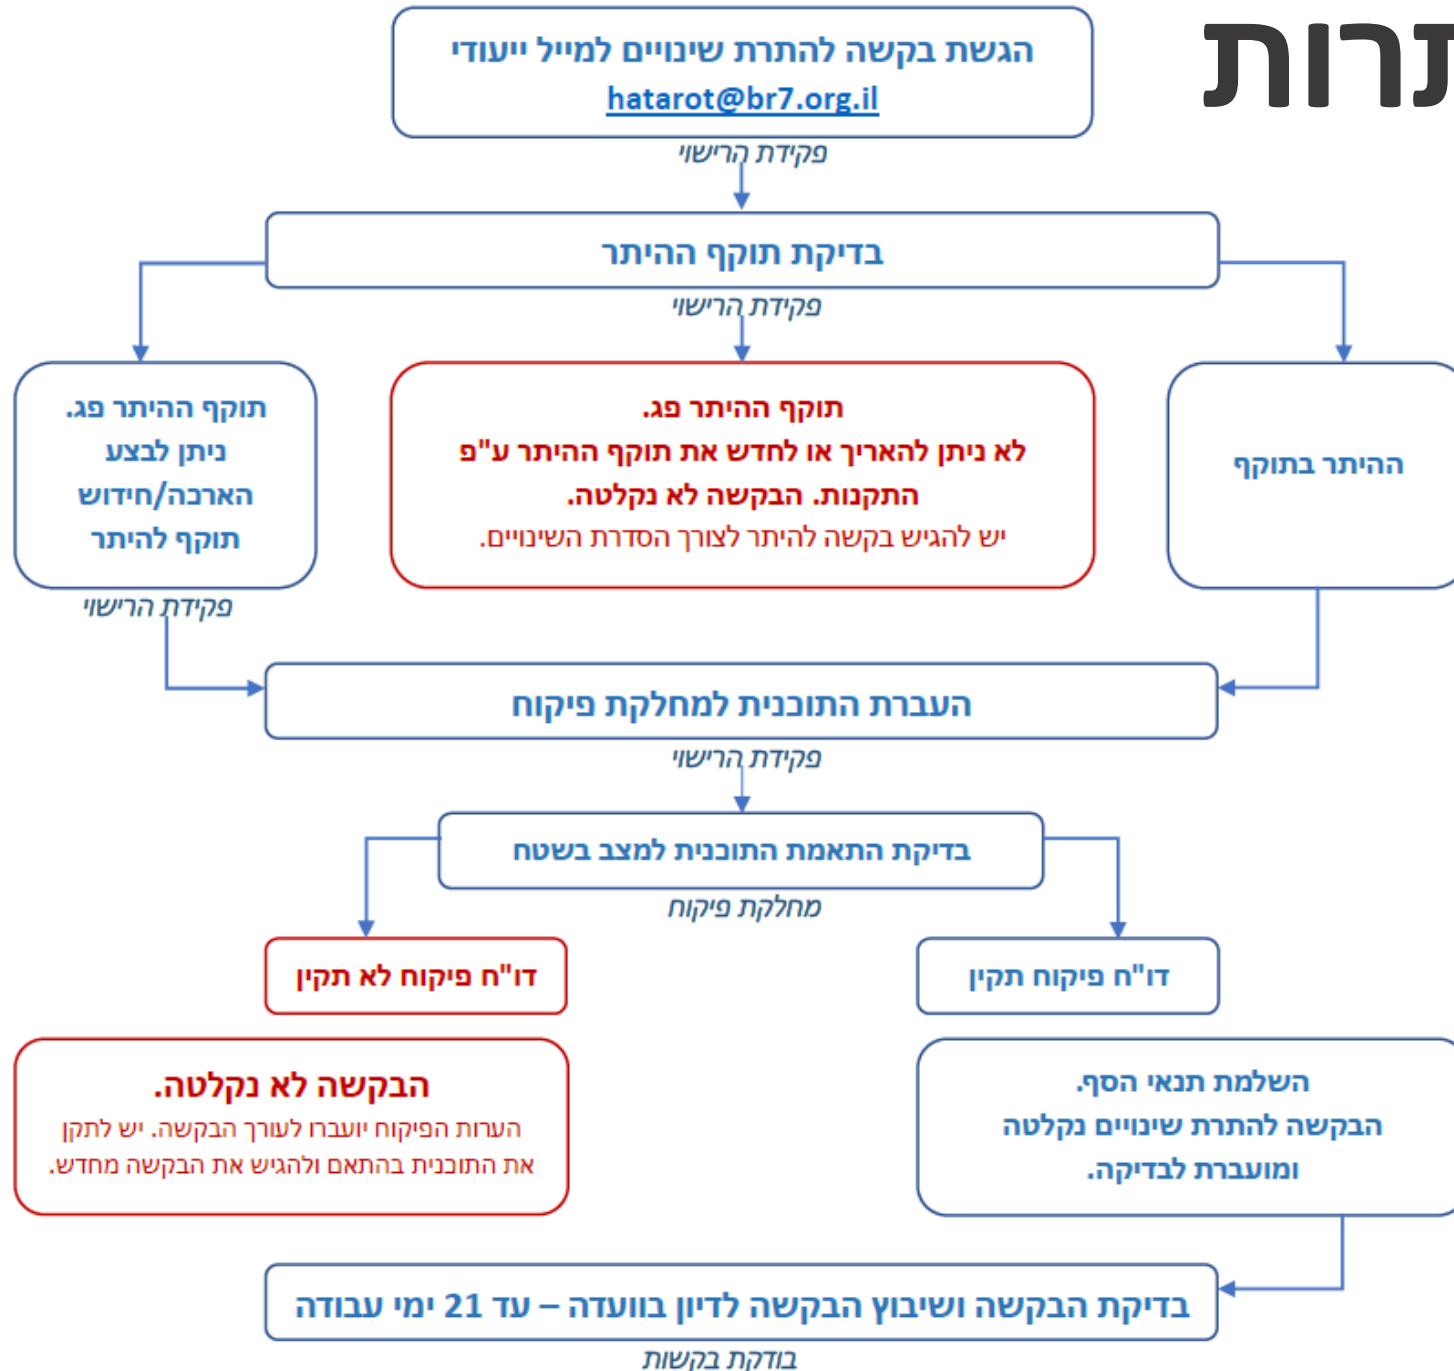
נרות

הגשת בקשה להתרת שינויים למייל ייעודי
hatarot@br7.org.il

פקידת הרישוי

בדיקת תוקף ההיתר

פקידת הרישוי

ההיתר בתוקף

תוקף ההיתר פג.
לא ניתן להאריך או לחדש את תוקף ההיתר ע"פ התקנות. הבקשה לא נקלטה.
יש להגיש בקשה להיתר לצורך הסדרת השינויים.

תוקף ההיתר פג.
ניתן לבצע הארכה/חידוש תוקף להיתר

פקידת הרישוי

העברת התוכנית למחלקת פיקוח

פקידת הרישוי

בדיקת התאמת התוכנית למצב בשטח

מחלקת פיקוח

דו"ח פיקוח תקין

דו"ח פיקוח לא תקין

השלמת תנאי הסף.
הבקשה להתרת שינויים נקלטה ומועברת לבדיקה.

הבקשה לא נקלטה.
הערות הפיקוח יועברו לעורך הבקשה. יש לתקן את התוכנית בהתאם ולהגיש את הבקשה מחדש.

בדיקת הבקשה ושיבוץ הבקשה לדיון בוועדה – עד 21 ימי עבודה

בודקת בקשות